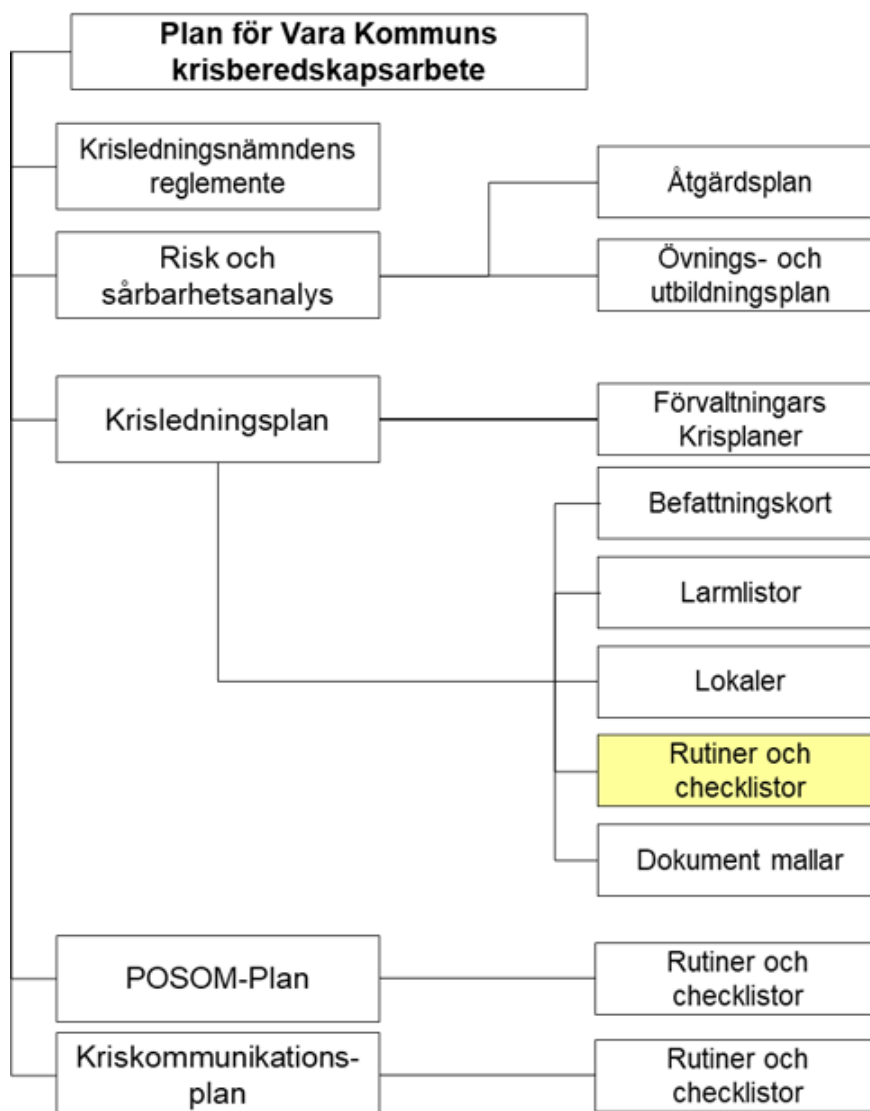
Plan för Vara Kommuns krisberedskapsarbete

Krisledningsnämndens reglemente

Risk och sårbarhetsanalys

Åtgärdsplan

Övnings- och utbildningsplan

Krisledningsplan

Förvaltningars Krisplaner

Befattningskort

Larmlistor

Lokaler

Rutiner och checklistor

Dokument mallar

POSOM-Plan

Rutiner och checklistor

Kriskommunikations-plan

Rutiner och checklistor